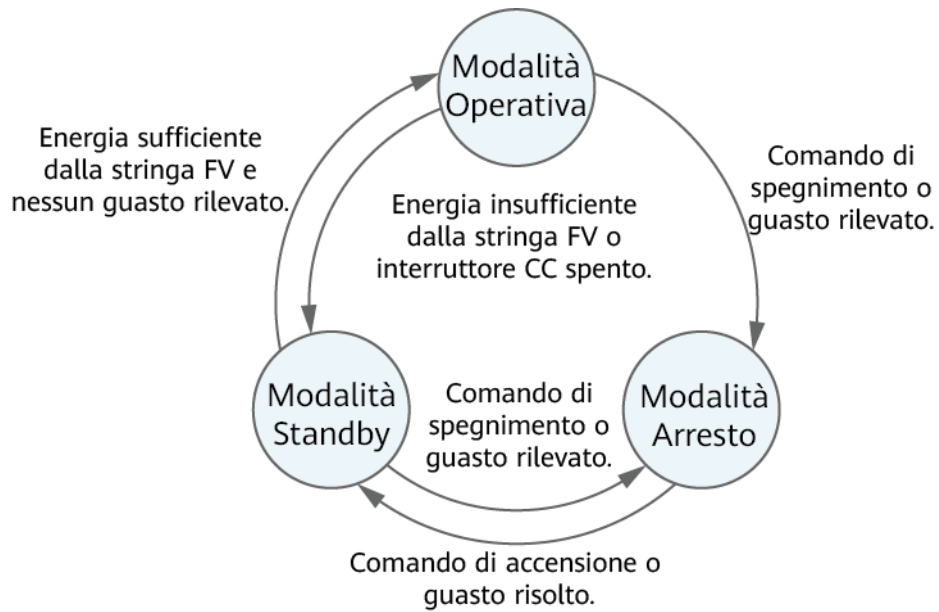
Modalità Operativa

Energia sufficiente dalla stringa FV e nessun guasto rilevato.

Comando di spegnimento o guasto rilevato.

Energia insufficiente dalla stringa FV o interruttore CC spento.

Modalità Standby

Comando di spegnimento o guasto rilevato.

Modalità Arresto

Comando di accensione o guasto risolto.